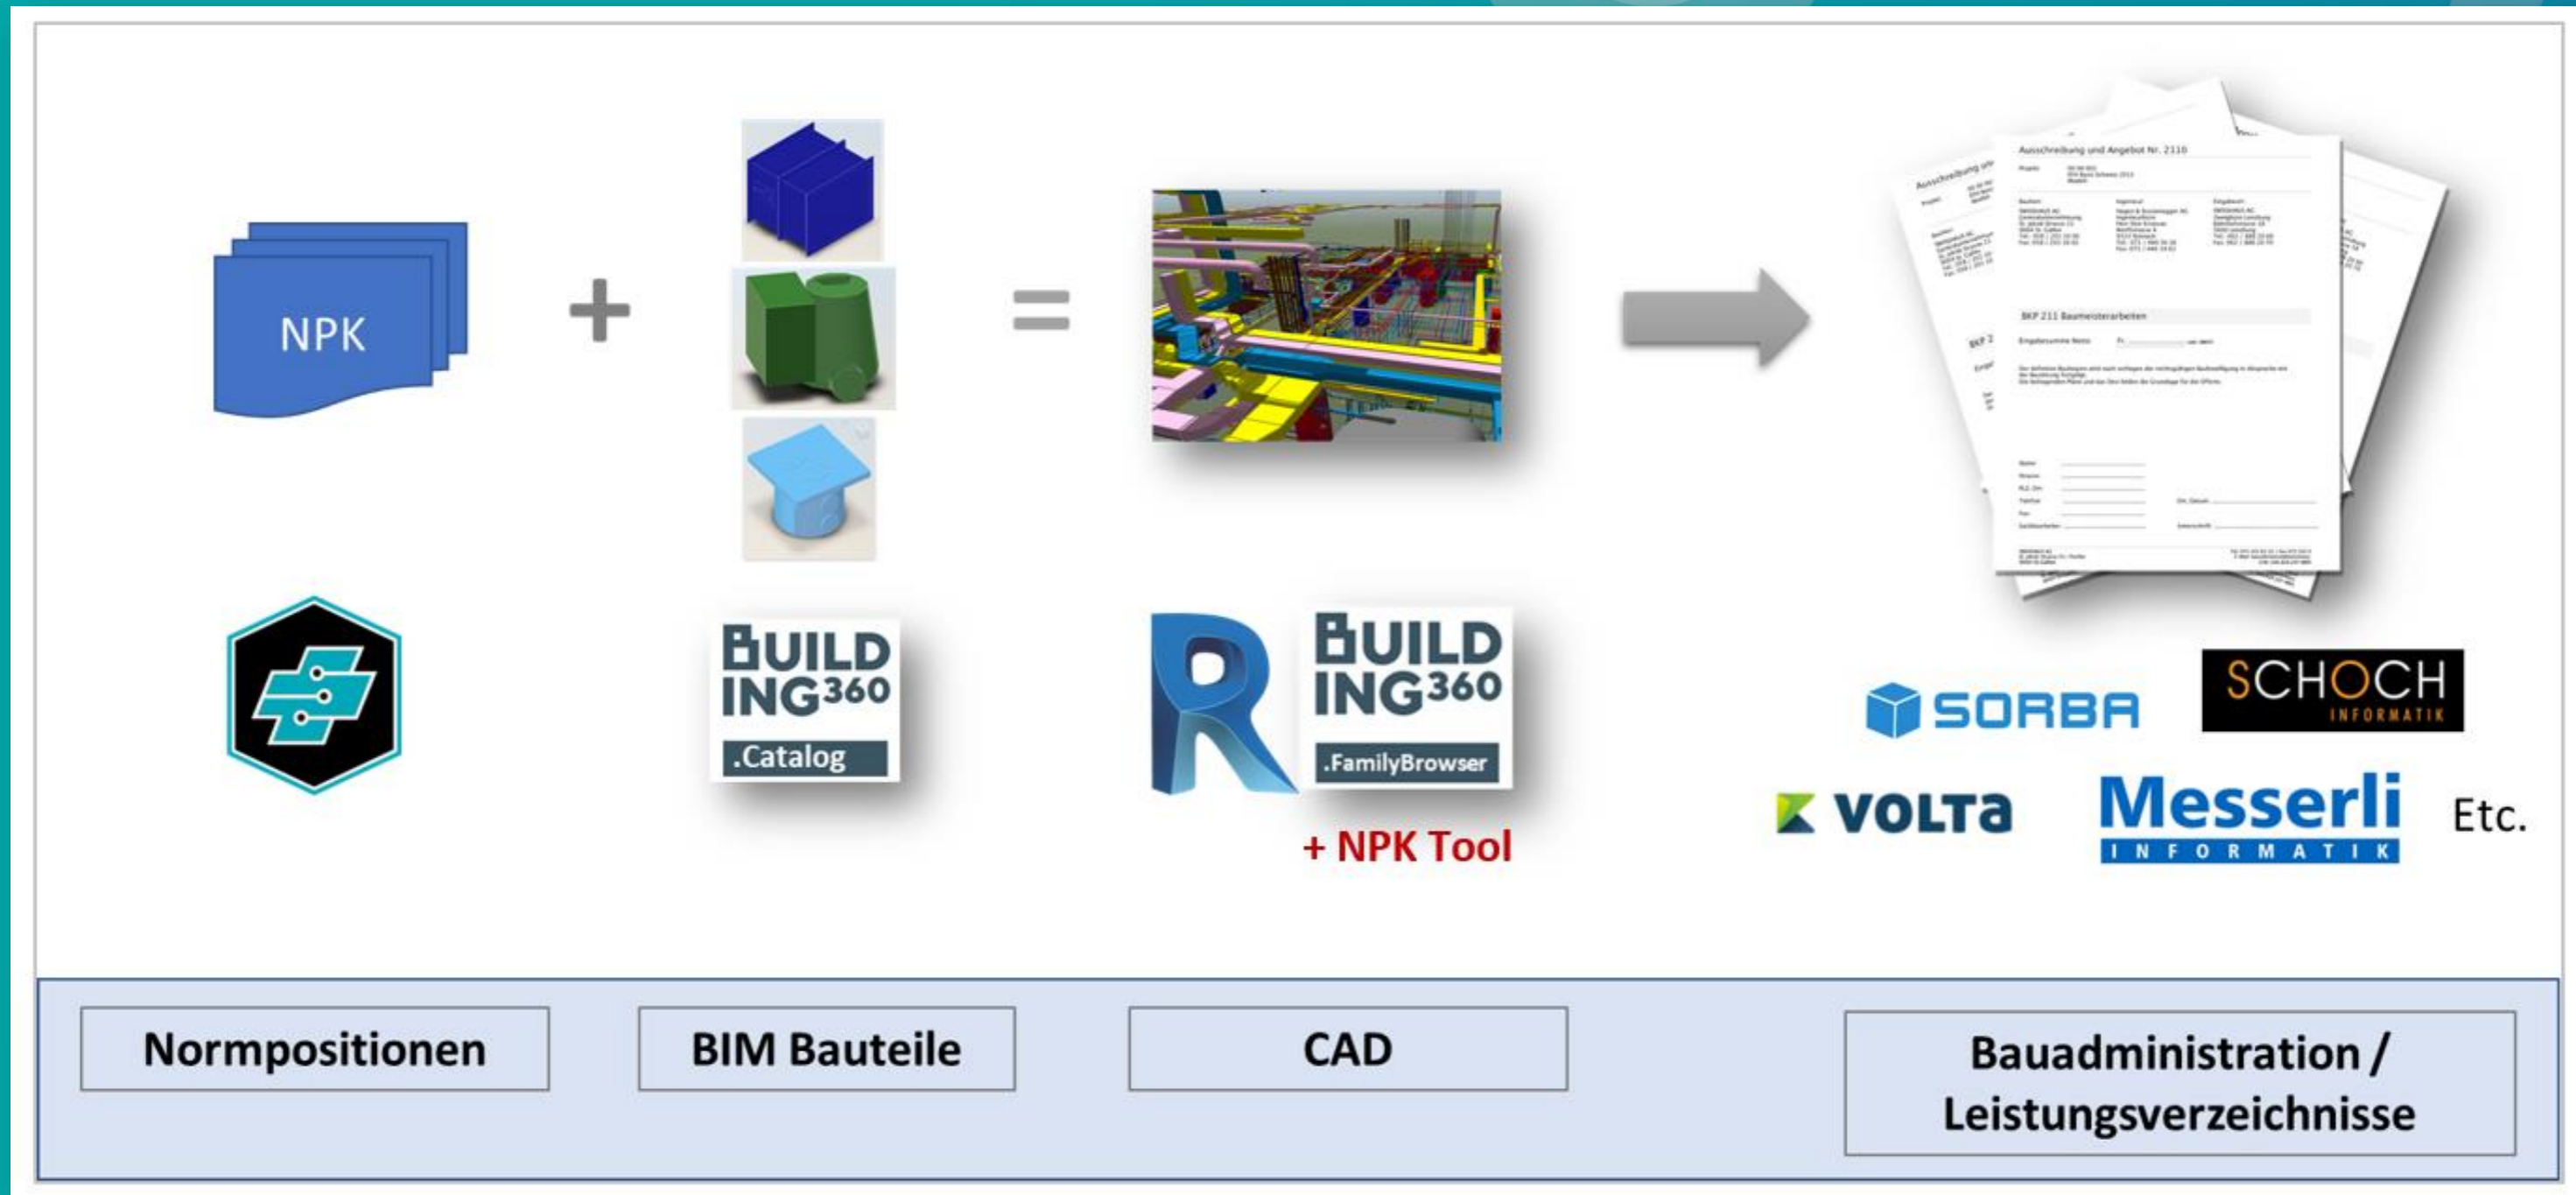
NPK

+

=

Ausschreibung und Angebot Nr. 2110

BKP 211 Baumeisterarbeiten

BUILD ING360 .Catalog

BUILD ING360 .FamilyBrowser

+ NPK Tool

SORBA

SCHOCH INFORMATIK

VOLTA

Messerli INFORMATIK

Etc.

Normpositionen

BIM Bauteile

CAD

Bauadministration / Leistungsverzeichnisse